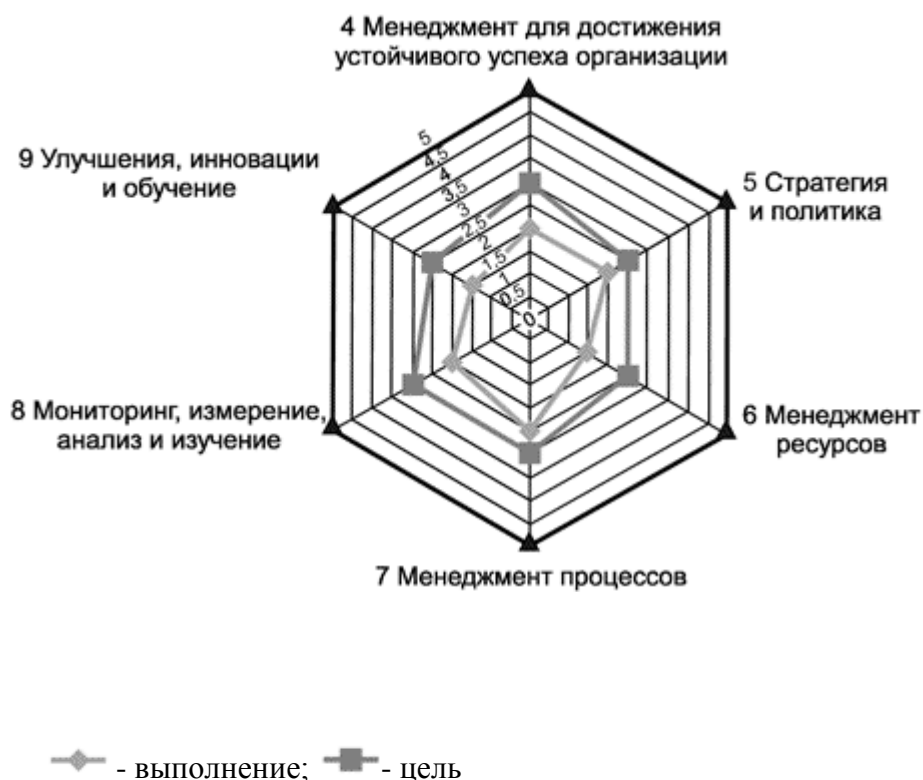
4 Менеджмент для достижения устойчивого успеха организации

9 Улучшения, инновации и обучение

5 Стратегия и политика

5
4,5
4
3,5
3
2,5
2
1,5
1
0,5
0

8 Мониторинг, измерение, анализ и изучение

6 Менеджмент ресурсов

7 Менеджмент процессов

- выполнение; - цель